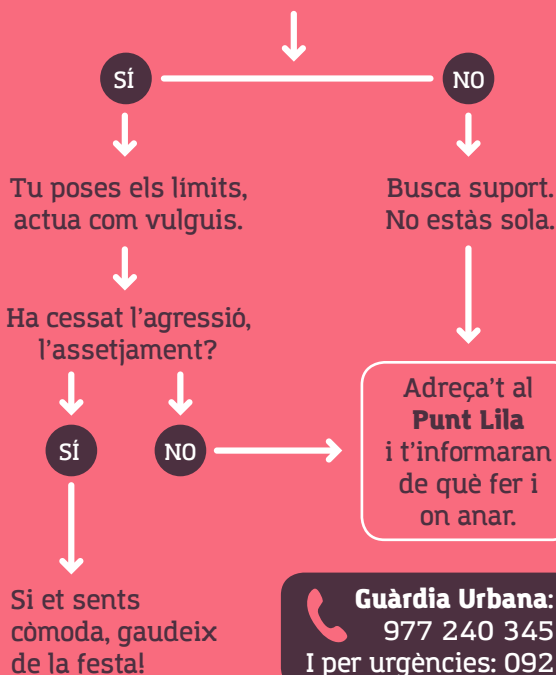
SÍ

NO

Tu poses els límits, actua com vulguis.

Busca suport. No estàs sola.

Ha cessat l'agressió, l'assetjament?

SÍ

NO

Adreça't al **Punt Lila** i t'informaran de què fer i on anar.

Si et sents còmoda, gaudeix de la festa!

**Guàrdia Urbana**: 977 240 345
I per urgències: 092